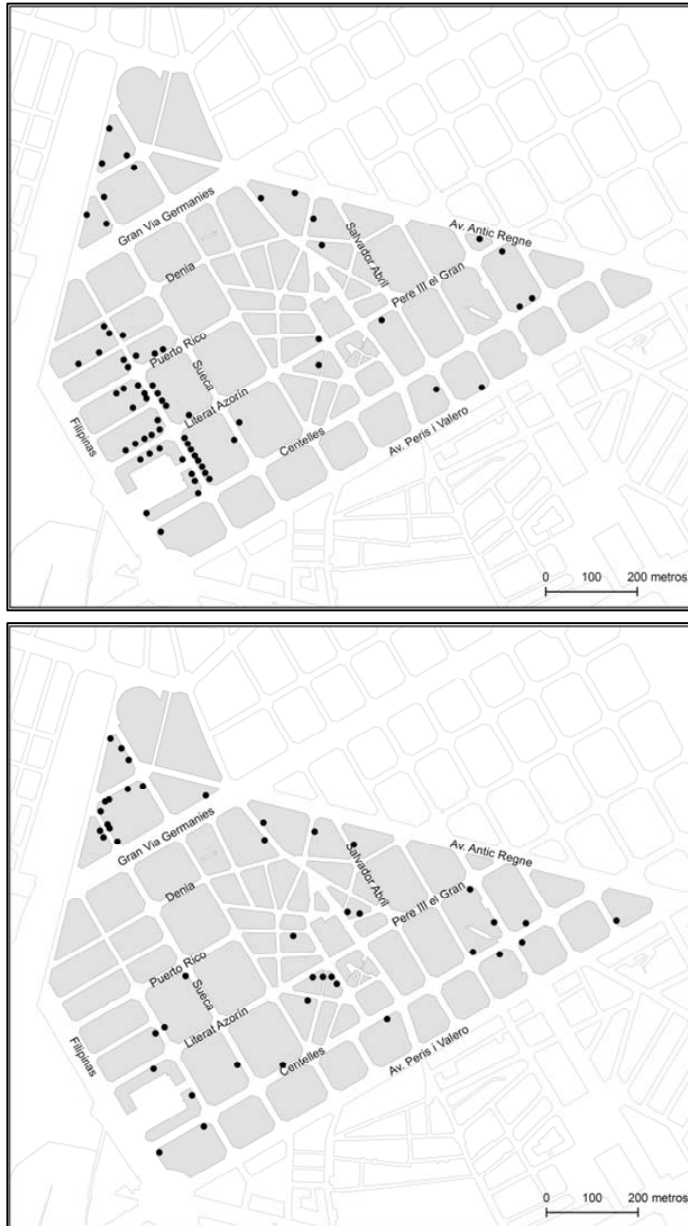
Gran Via Germanies
Salvador Abril
Av. Antic Regne
Denia
Pere III el Gran
Puerto Rico
Sueca
Literat Azorín
Centelles
Av. Peris i Valero
Filipinas
0 100 200 metros

Gran Via Germanies
Salvador Abril
Av. Antic Regne
Denia
Pere III el Gran
Puerto Rico
Sueca
Literat Azorín
Centelles
Av. Peris i Valero
Filipinas
0 100 200 metros